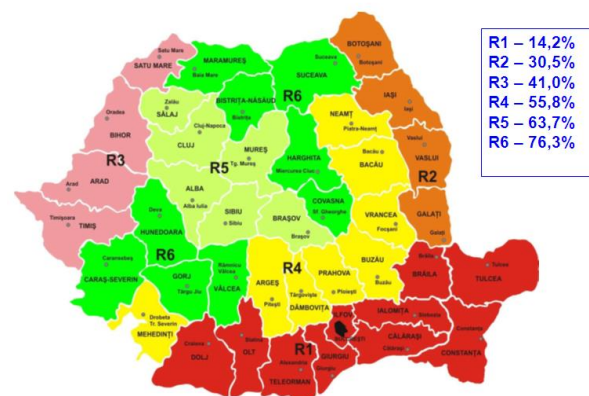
R1 – 14,2%
R2 – 30,5%
R3 – 41,0%
R4 – 55,8%
R5 – 63,7%
R6 – 76,3%

Satu Mare
SATU MARE
MARAMUREȘ
Baia Mare
SUCEAVA
Suceava
BOTOȘANI
Botoșani
R6
IAȘI
Iași
BISTRIȚA-NĂSĂUD
Bistrița
Zalău
SĂLAJ
Oradea
BIHOR
Cluj-Napoca
CLUJ
NEAMȚ
Piatra-Neamț
Vaslui
VASLUI
MUREȘ
Tg. Mureș
HARGHITA
Miercurea Ciuc
BACĂU
Bacău
R2
R3
R5
ARAD
Arad
ALBA
Alba Iulia
SIBIU
Sibiu
COVASNA
Sf. Gheorghe
VRANCEA
Focșani
GALAȚI
Galați
Timișoara
TIMIȘ
Deva
HUNEDOARA
BRAȘOV
Brașov
Brăila
BRĂILA
Tulcea
TULCEA
BUZĂU
Buzău
Caransebeș
CARAȘ-SEVERIN
R6
GORJ
Târgu Jiu
Râmnicu Vâlcea
VÂLCEA
R4
ARGEȘ
Pitești
PRAHOVA
Ploiești
Târgoviște
DÂMBOVIȚA
IALOMIȚA
Slobozia
CĂLĂRAȘI
Călărași
Constanța
CONSTANȚA
Drobeta Tr. Severin
MEHEDINȚI
Craiova
DOLJ
Slatina
OLT
R1
GIURGIU
Giurgiu
Alexandria
TELEORMAN
ILFOV